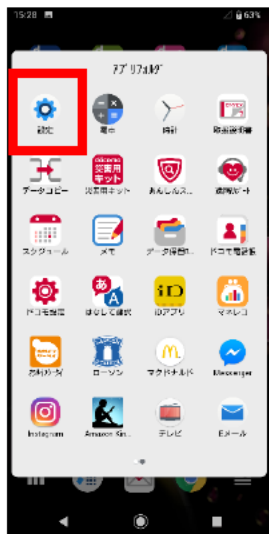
15:28

63%

アプリフォルダ

設定

電卓

時計

防災速報

docomo 災害用キット

データコピー

災害用キット

あんしんスキャン

遠隔サポート

スケジュール

メモ

データ保管BOX

ドコモ電話帳

ドコモ地図

はなして翻訳

iD

iDアプリ

マネレコ

お料理レシピ

ローソン

マクドナルド

Messenger

Instagram

Amazon Kin...

テレビ

Eメール